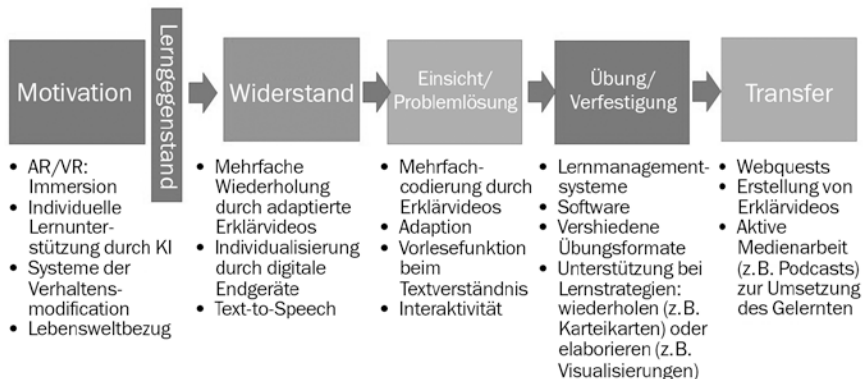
Motivation

Lerngegenstand

Widerstand

Einsicht/ Problemlösung

Übung/ Verfestigung

Transfer

- AR/VR: Immersion
- Individuelle Lernunterstützung durch KI
- Systeme der Verhaltensmodification
- Lebensweltbezug

- Mehrfache Wiederholung durch adaptierte Erklärvideos
- Individualisierung durch digitale Endgeräte
- Text-to-Speech

- Mehrfachcodierung durch Erklärvideos
- Adaption
- Vorlesefunktion beim Textverständnis
- Interaktivität

- Lernmanagementsysteme
- Software
- Vershiedene Übungsformate
- Unterstützung bei Lernstrategien: wiederholen (z.B. Karteikarten) oder elaborieren (z.B. Visualisierungen)

- Webquests
- Erstellung von Erklärvideos
- Aktive Medienarbeit (z.B. Podcasts) zur Umsetzung des Gelernten